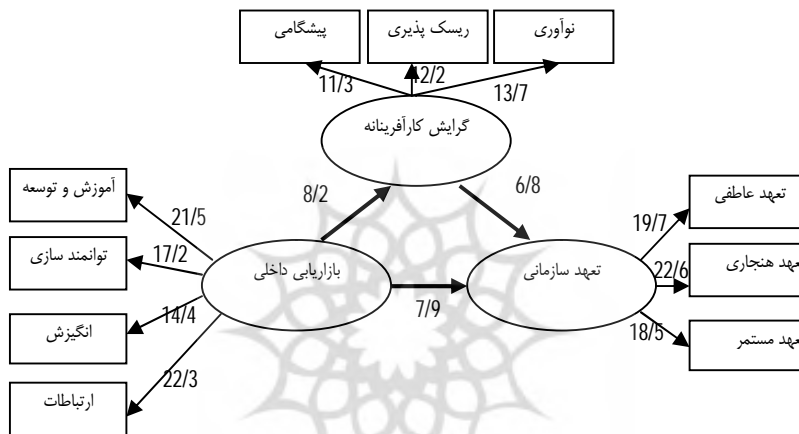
پیشگامی

ریسک پذیری

نوآوری

11/3

12/2

13/7

گرایش کارآفرینانه

آموزش و توسعه

8/2

6/8

تعهد عاطفی

21/5

19/7

توانمند سازی

17/2

بازاریابی داخلی

تعهد سازمانی

22/6

تعهد هنجاری

14/4

7/9

18/5

تعهد مستمر

انگیزش

22/3

ارتباطات